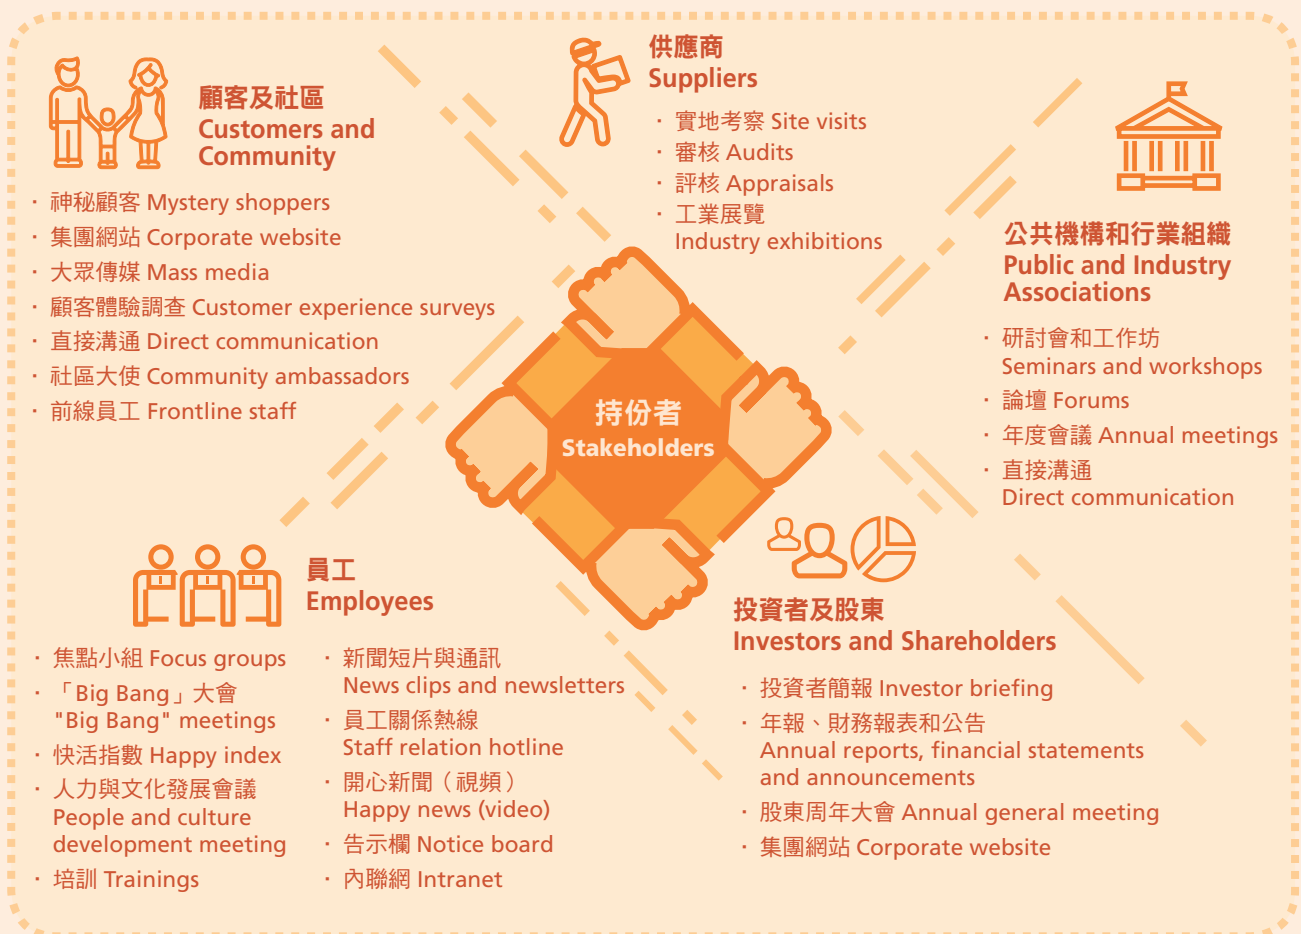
顧客及社區
Customers and Community

· 神秘顧客 Mystery shoppers
· 集團網站 Corporate website
· 大眾傳媒 Mass media
· 顧客體驗調查 Customer experience surveys
· 直接溝通 Direct communication
· 社區大使 Community ambassadors
· 前線員工 Frontline staff

供應商
Suppliers

· 實地考察 Site visits
· 審核 Audits
· 評核 Appraisals
· 工業展覽 Industry exhibitions

公共機構和行業組織
Public and Industry Associations

· 研討會和工作坊 Seminars and workshops
· 論壇 Forums
· 年度會議 Annual meetings
· 直接溝通 Direct communication

持份者
Stakeholders

員工
Employees

· 焦點小組 Focus groups
· 「Big Bang」大會 "Big Bang" meetings
· 快活指數 Happy index
· 人力與文化發展會議 People and culture development meeting
· 培訓 Trainings

· 新聞短片與通訊 News clips and newsletters
· 員工關係熱線 Staff relation hotline
· 開心新聞（視頻） Happy news (video)
· 告示欄 Notice board
· 內聯網 Intranet

投資者及股東
Investors and Shareholders

· 投資者簡報 Investor briefing
· 年報、財務報表和公告 Annual reports, financial statements and announcements
· 股東周年大會 Annual general meeting
· 集團網站 Corporate website